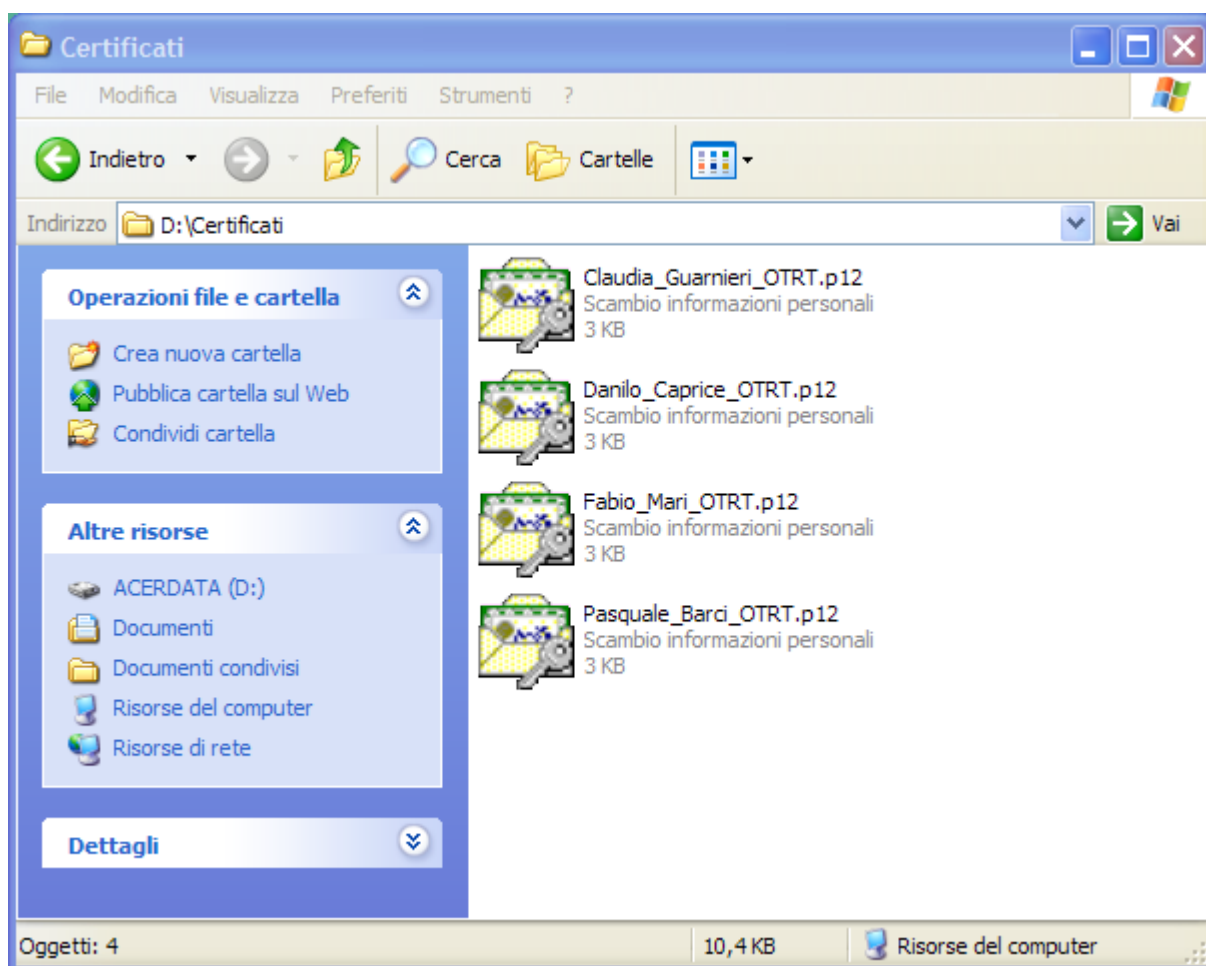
Certificati

File Modifica Visualizza Preferiti Strumenti ?

Indietro Cerca Cartelle

Indirizzo D:\Certificati Vai

Operazioni file e cartella

Crea nuova cartella
Pubblica cartella sul Web
Condividi cartella

Altre risorse

ACERDATA (D:)
Documenti
Documenti condivisi
Risorse del computer
Risorse di rete

Dettagli

Claudia_Guarnieri_OTRT.p12
Scambio informazioni personali
3 KB

Danilo_Caprice_OTRT.p12
Scambio informazioni personali
3 KB

Fabio_Mari_OTRT.p12
Scambio informazioni personali
3 KB

Pasquale_Barci_OTRT.p12
Scambio informazioni personali
3 KB

Oggetti: 4 10,4 KB Risorse del computer